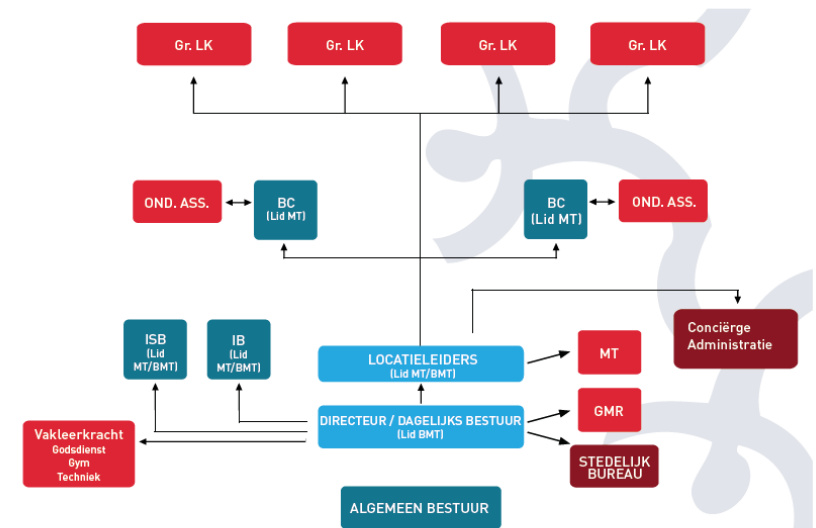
Gr. LK

Gr. LK

Gr. LK

Gr. LK

OND. ASS.

BC
(Lid MT)

BC
(Lid MT)

OND. ASS.

ISB
(Lid MT/BMT)

IB
(Lid MT/BMT)

LOCATIELEIDERS
(Lid MT/BMT)

MT

Conciërge
Administratie

Vakleerkracht
Godsdienst
Gym
Techniek

DIRECTEUR / DAGELIJKS BESTUUR
(Lid BMT)

GMR

STEDELIJK
BUREAU

ALGEMEEN BESTUUR